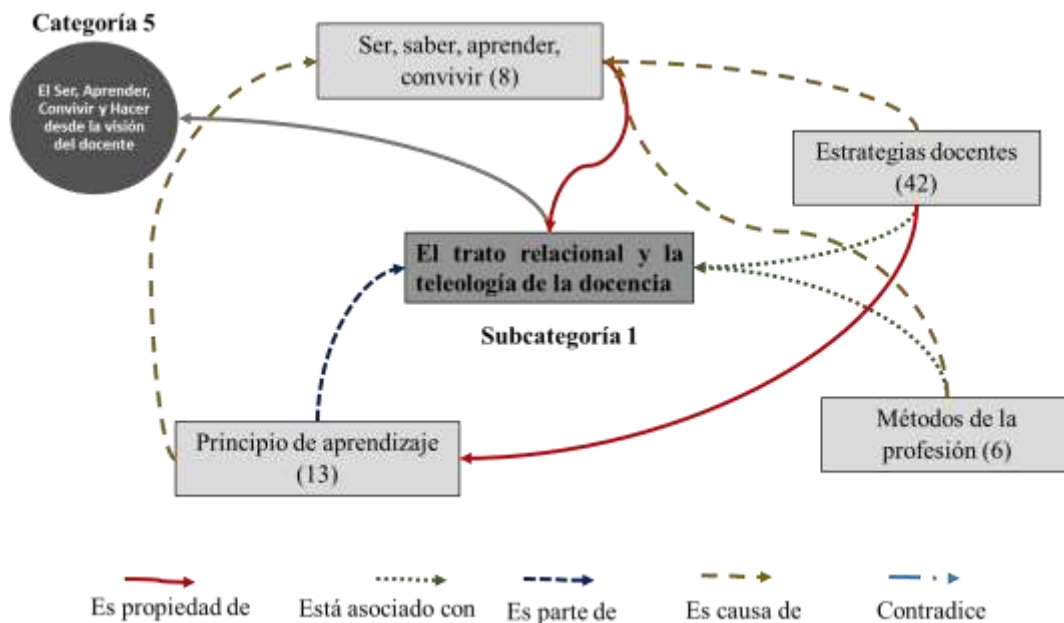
Categoría 5

El Ser, Aprender, Convivir y Hacer desde la visión del docente

Ser, saber, aprender, convivir (8)

Estrategias docentes (42)

El trato relacional y la teleología de la docencia

Subcategoría 1

Principio de aprendizaje (13)

Métodos de la profesión (6)

Es propiedad de

Está asociado con

Es parte de

Es causa de

Contradice